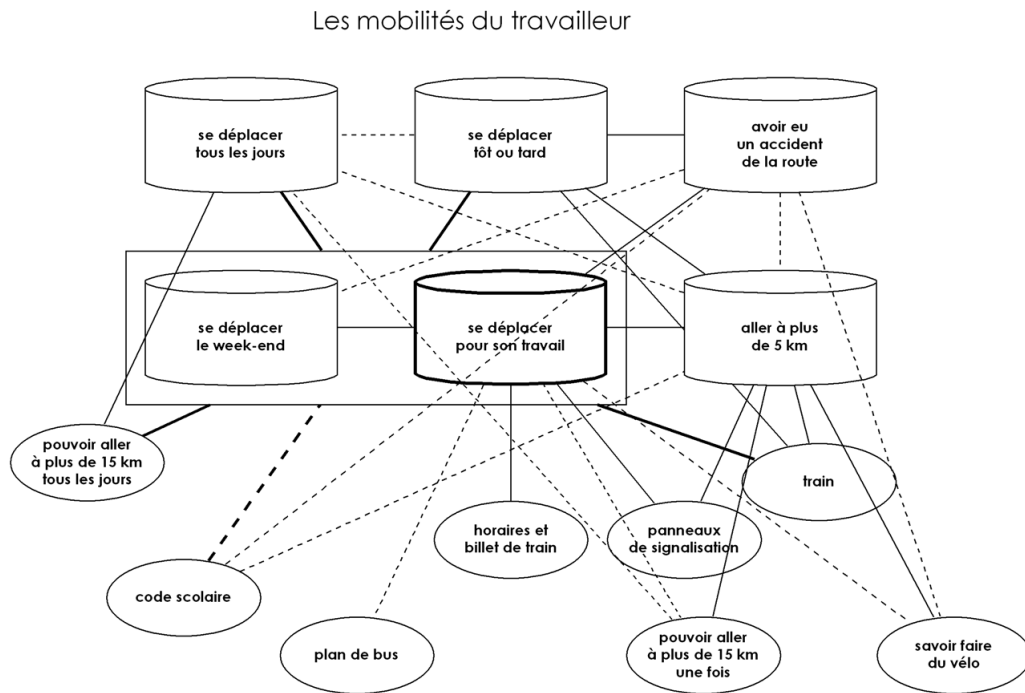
Les mobilités du travailleur

se déplacer tous les jours

se déplacer tôt ou tard

avoir eu un accident de la route

se déplacer le week-end

se déplacer pour son travail

aller à plus de 5 km

pouvoir aller à plus de 15 km tous les jours

train

horaires et billet de train

panneaux de signalisation

code scolaire

plan de bus

pouvoir aller à plus de 15 km une fois

savoir faire du vélo